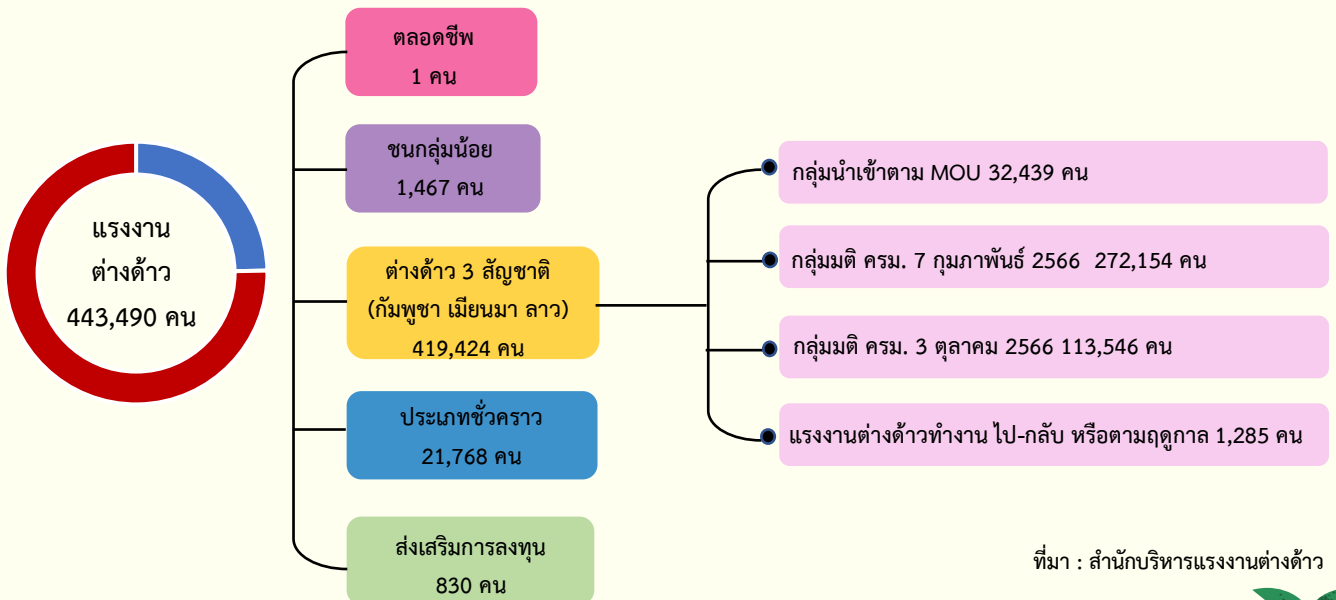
แรงงาน
ต่างด้าว
443,490 คน

ตลอดชีพ
1 คน

ชนกลุ่มน้อย
1,467 คน

ต่างด้าว 3 สัญชาติ
(กัมพูชา เมียนมา ลาว)
419,424 คน

ประเภทชั่วคราว
21,768 คน

ส่งเสริมการลงทุน
830 คน

กลุ่มนำเข้าตาม MOU 32,439 คน

กลุ่มมติ ครม. 7 กุมภาพันธ์ 2566 272,154 คน

กลุ่มมติ ครม. 3 ตุลาคม 2566 113,546 คน

แรงงานต่างด้าวทำงาน ไป-กลับ หรือตามฤดูกาล 1,285 คน

ที่มา : สำนักบริหารแรงงานต่างด้าว